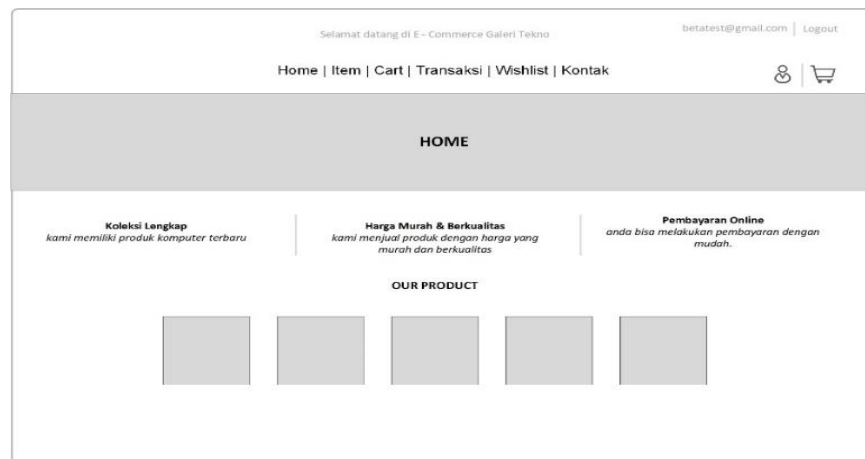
Selamat datang di E - Commerce Galeri Tekno

betatest@gmail.com | Logout

Home | Item | Cart | Transaksi | Wishlist | Kontak

HOME

Koleksi Lengkap
kami memiliki produk komputer terbaru

Harga Murah & Berkualitas
kami menjual produk dengan harga yang murah dan berkualitas

Pembayaran Online
anda bisa melakukan pembayaran dengan mudah.

OUR PRODUCT